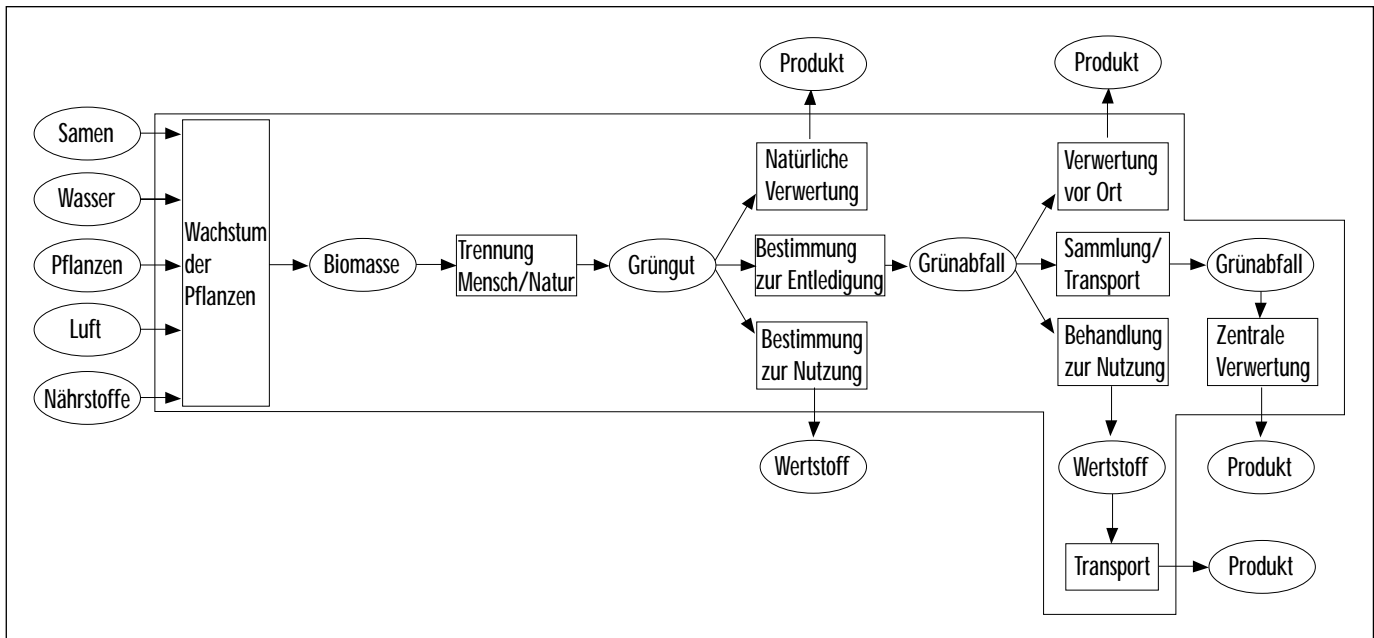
Produkt

Produkt

Samen

Wasser

Pflanzen

Luft

Nährstoffe

Wachstum der Pflanzen

Biomasse

Trennung Mensch/Natur

Grüngut

Natürliche Verwertung

Bestimmung zur Entledigung

Bestimmung zur Nutzung

Wertstoff

Grünabfall

Verwertung vor Ort

Sammlung/ Transport

Behandlung zur Nutzung

Grünabfall

Zentrale Verwertung

Produkt

Wertstoff

Transport

Produkt